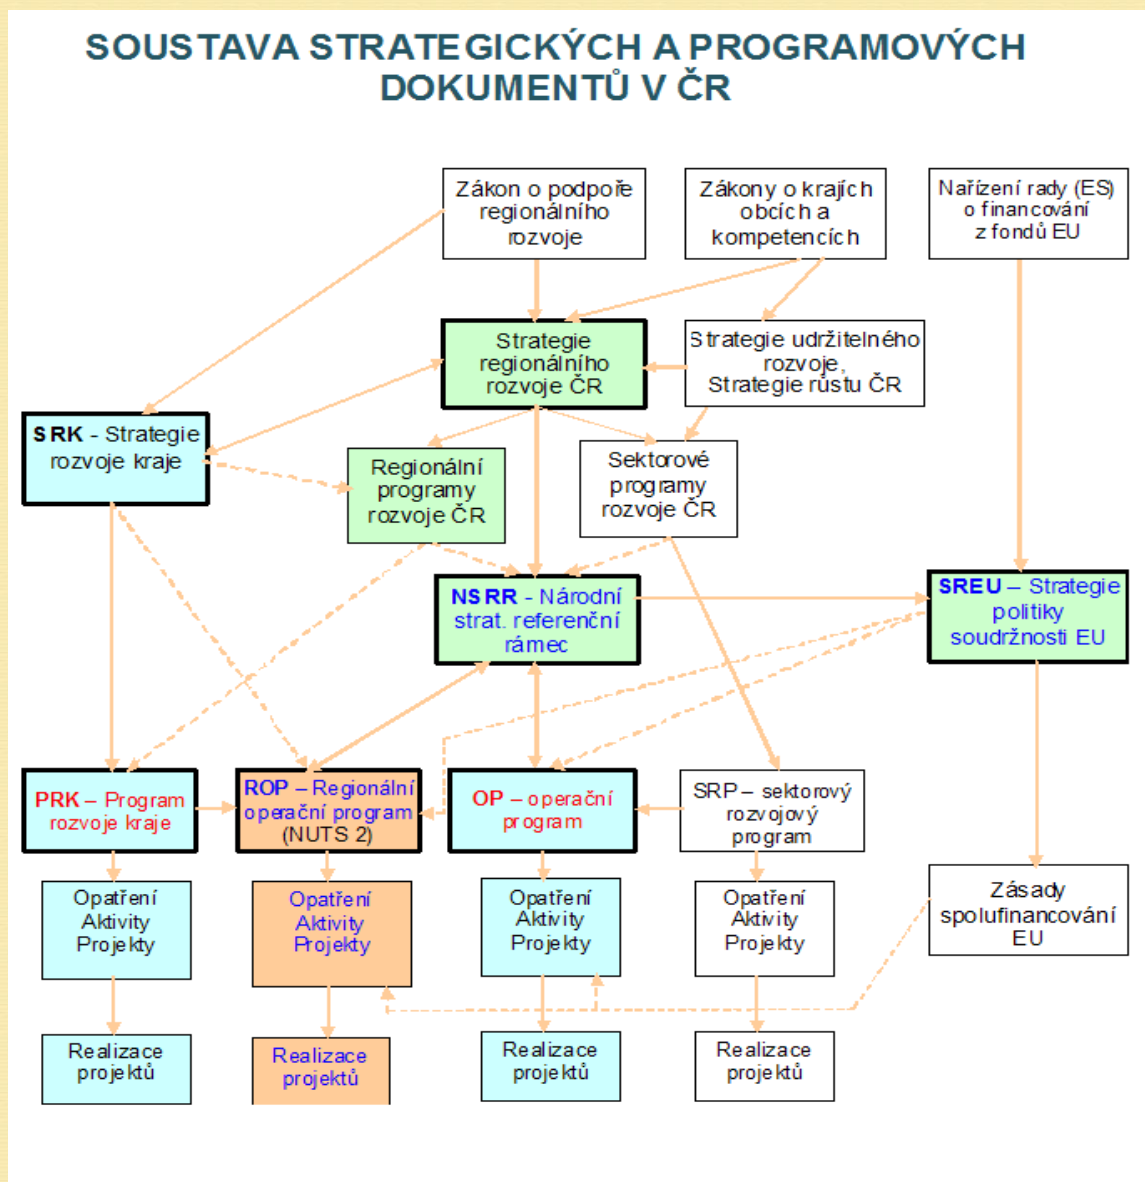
SOUSTAVA STRATEGICKÝCH A PROGRAMOVÝCH DOKUMENTŮ V ČR

Zákon o podpoře regionálního rozvoje

Zákony o krajích obcích a kompetencích

Nařízení rady (ES) o financování z fondů EU

Strategie regionálního rozvoje ČR

Strategie udržitelného rozvoje, Strategie růstu ČR

SRK - Strategie rozvoje kraje

Regionální programy rozvoje ČR

Sektorové programy rozvoje ČR

NSRR - Národní strat. referenční rámec

SREU – Strategie politiky soudržnosti EU

PRK – Program rozvoje kraje

ROP – Regionální operační program (NUTS 2)

OP – operační program

SRP – sektorový rozvojový program

Zásady spolufinancování EU

Opatření Aktivity Projekty

Opatření Aktivity Projekty

Opatření Aktivity Projekty

Opatření Aktivity Projekty

Realizace projektů

Realizace projektů

Realizace projektů

Realizace projektů